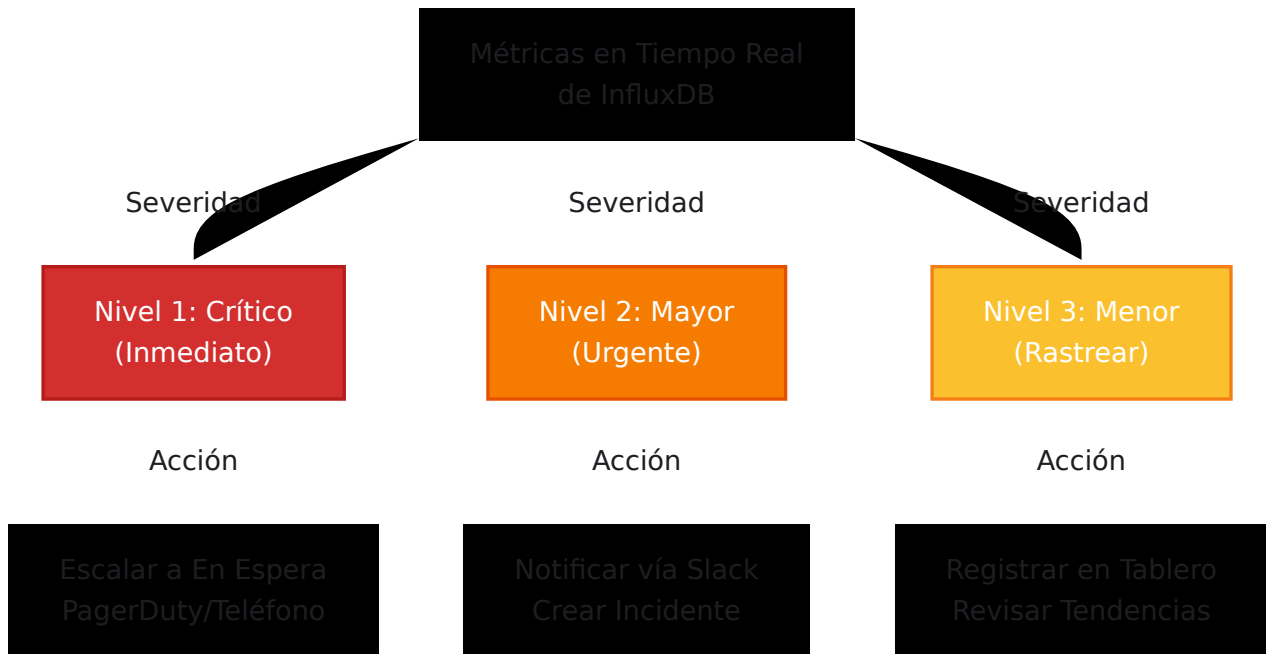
Métricas en Tiempo Real de InfluxDB

Severidad

Severidad

Severidad

Nivel 1: Crítico (Inmediato)

Nivel 2: Mayor (Urgente)

Nivel 3: Menor (Rastrear)

Acción

Acción

Acción

Escalar a En Espera PagerDuty/Teléfono

Notificar vía Slack Crear Incidente

Registrar en Tablero Revisar Tendencias